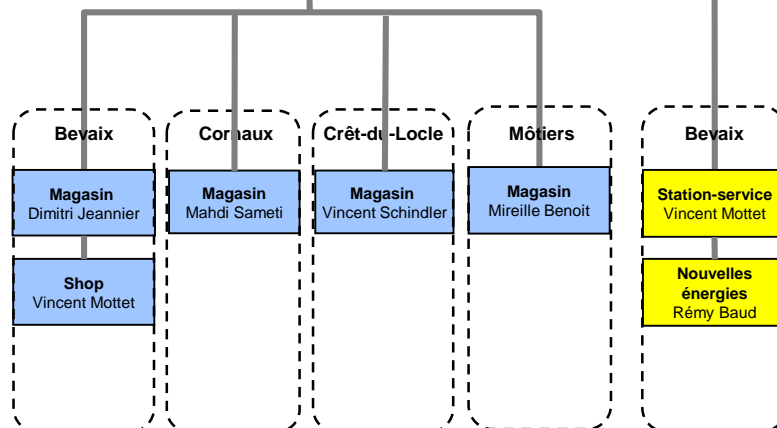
Bevaix

Magasin
Dimitri Jeannier

Shop
Vincent Mottet

Cornaux

Magasin
Mahdi Sameti

Crêt-du-Locle

Magasin
Vincent Schindler

Môtiers

Magasin
Mireille Benoit

Bevaix

Station-service
Vincent Mottet

Nouvelles énergies
Rémy Baud